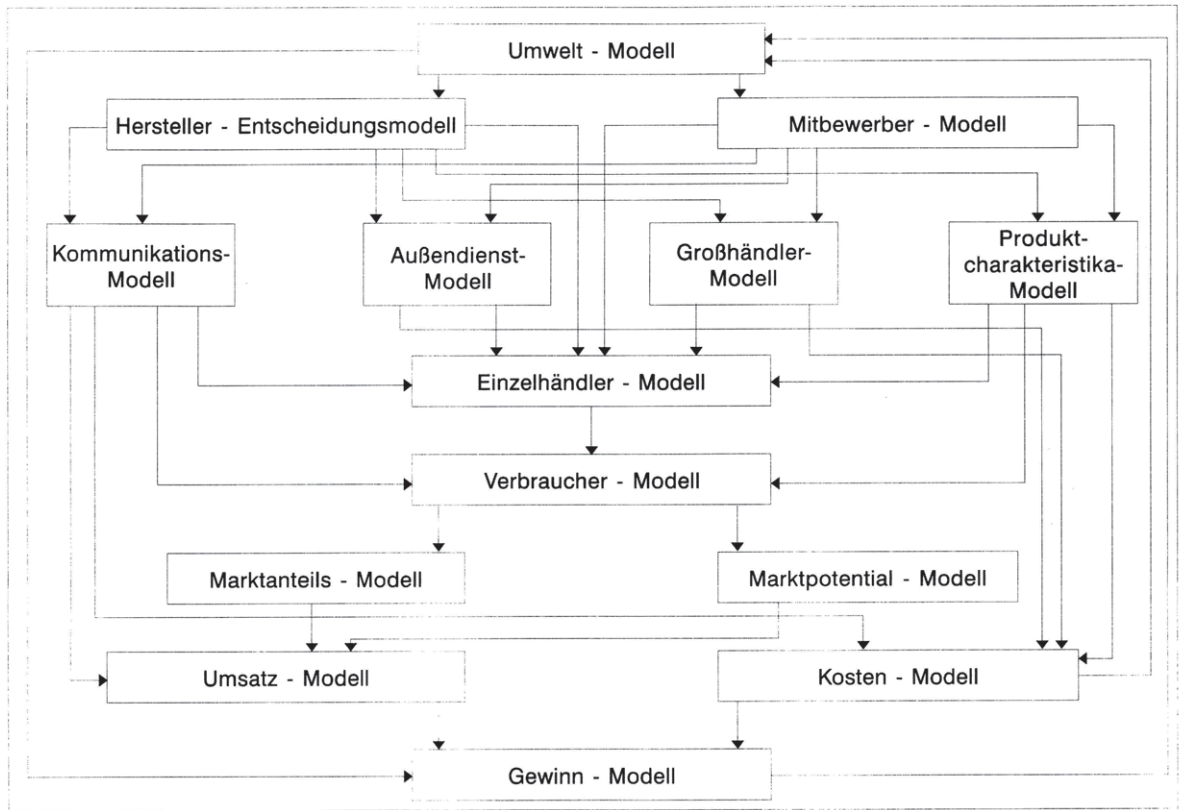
Umwelt - Modell

Hersteller - Entscheidungsmodell

Mitbewerber - Modell

Kommunikations-Modell

Außendienst-Modell

Großhändler-Modell

Produktcharakteristika-Modell

Einzelhändler - Modell

Verbraucher - Modell

Marktanteils - Modell

Marktpotential - Modell

Umsatz - Modell

Kosten - Modell

Gewinn - Modell